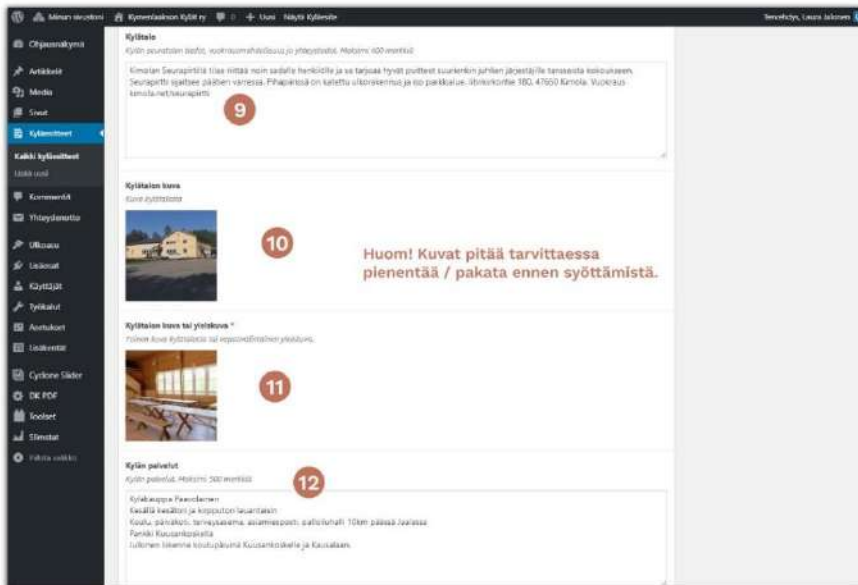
Minun sivustoni   Kymenlaakson Kylät ry   0   + Uusi   Näytä Kyliesite   Tervehdys, Laura Jakonen

Ohjausnäkymä
Artikkelit
Media
Sivut
Kyliesitteet
Kaikki kyliesitteet
Lisää uusi
Kommentit
Yhteydenotto
Ulkoasu
Lisäosat
Käyttäjät
Työkalut
Asetukset
Lisäkentät
Cyclone Slider
DK PDF
Toolset
Slimstat
Pienennä valikko

Kylätalo
Kylän seuratalon tiedot, vuokrausmahdollisuus ja yhteystiedot. Maksimi 400 merkkiä

Kimolan Seurapirtiltä tilaa löytää noin sadalle henkilölle ja se tarjoaa hyvät puitteet suurenkin juhlien järjestäjille tanssiesta kokoukseen. Seurapirtti sijaitsee pääteiden varressa. Pihapiirissä on katettu ulkoesiintymislava ja iso parkkialue. Ilmarikontie 380, 47650 Kimola. Vuokraus kimola.net/seurapirtti

9

Kylätalon kuva
Kuva kylätalosta

10

Huom! Kuvat pitää tarvittaessa pienentää / pakata ennen syöttämistä.

Kylätalon kuva tai yleiskuva *
Toinen kuva kylätalosta tai vapaavalintainen yleiskuva.

11

Kylän palvelut
Kylän palvelut. Maksimi 500 merkkiä

12

Kyläkauppa Paavolainen
Kesällä kesätori ja kirpputori lauantaisin
Koulu, päiväkoti, terveysasema, asiamiesposti, palloiluhalli 10km päässä Jaalassa
Pankki Kuusankoskella
Julkinen liikenne koulupäivinä Kuusankoskelle ja Kausalaan.